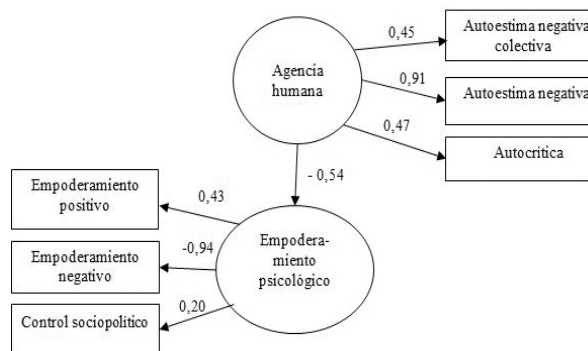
Agencia humana

0,45

Autoestima negativa colectiva

0,91

Autoestima negativa

0,47

Autocrítica

- 0,54

Empoderamiento psicológico

0,43

Empoderamiento positivo

-0,94

Empoderamiento negativo

0,20

Control sociopolítico